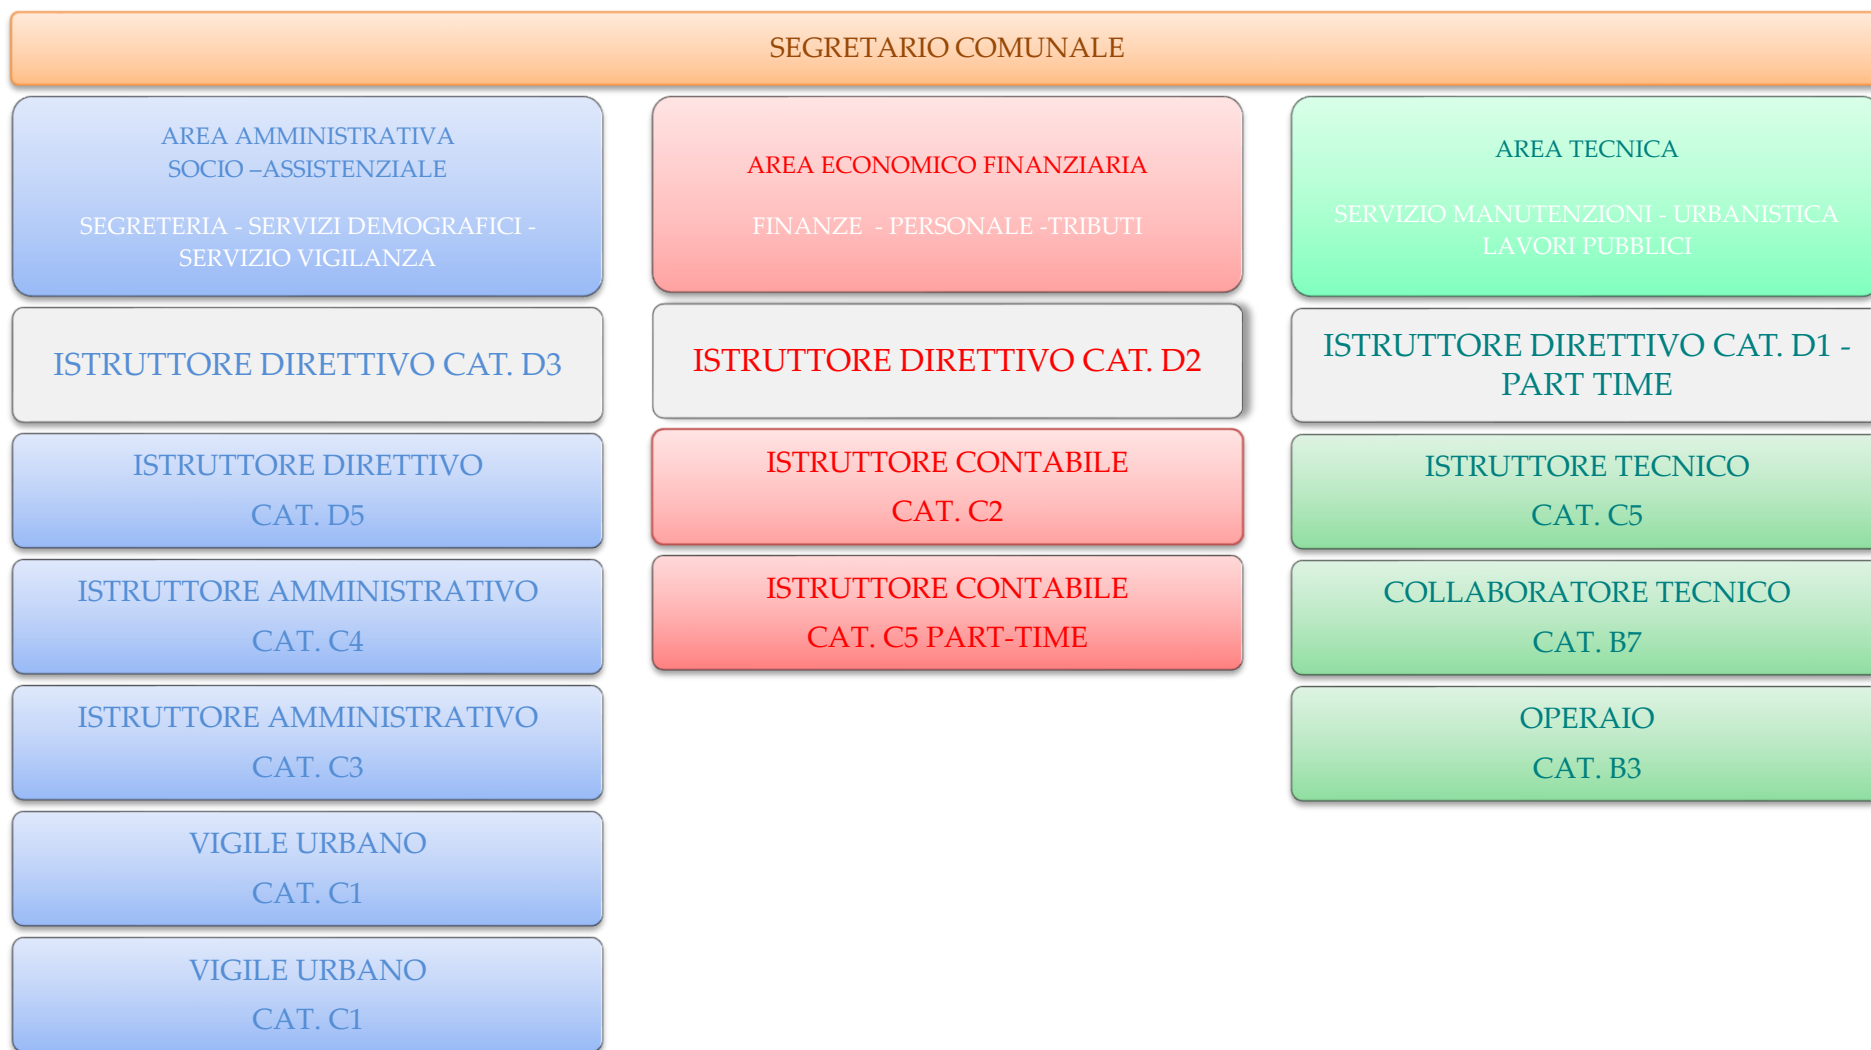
SEGRETARIO COMUNALE

AREA AMMINISTRATIVA
SOCIO –ASSISTENZIALE

SEGRETERIA - SERVIZI DEMOGRAFICI - SERVIZIO VIGILANZA

ISTRUTTORE DIRETTIVO CAT. D3

ISTRUTTORE DIRETTIVO
CAT. D5

ISTRUTTORE AMMINISTRATIVO
CAT. C4

ISTRUTTORE AMMINISTRATIVO
CAT. C3

VIGILE URBANO
CAT. C1

VIGILE URBANO
CAT. C1

AREA ECONOMICO FINANZIARIA

FINANZE - PERSONALE -TRIBUTI

ISTRUTTORE DIRETTIVO CAT. D2

ISTRUTTORE CONTABILE
CAT. C2

ISTRUTTORE CONTABILE
CAT. C5 PART-TIME

AREA TECNICA

SERVIZIO MANUTENZIONI - URBANISTICA LAVORI PUBBLICI

ISTRUTTORE DIRETTIVO CAT. D1 - PART TIME

ISTRUTTORE TECNICO
CAT. C5

COLLABORATORE TECNICO
CAT. B7

OPERAIO
CAT. B3